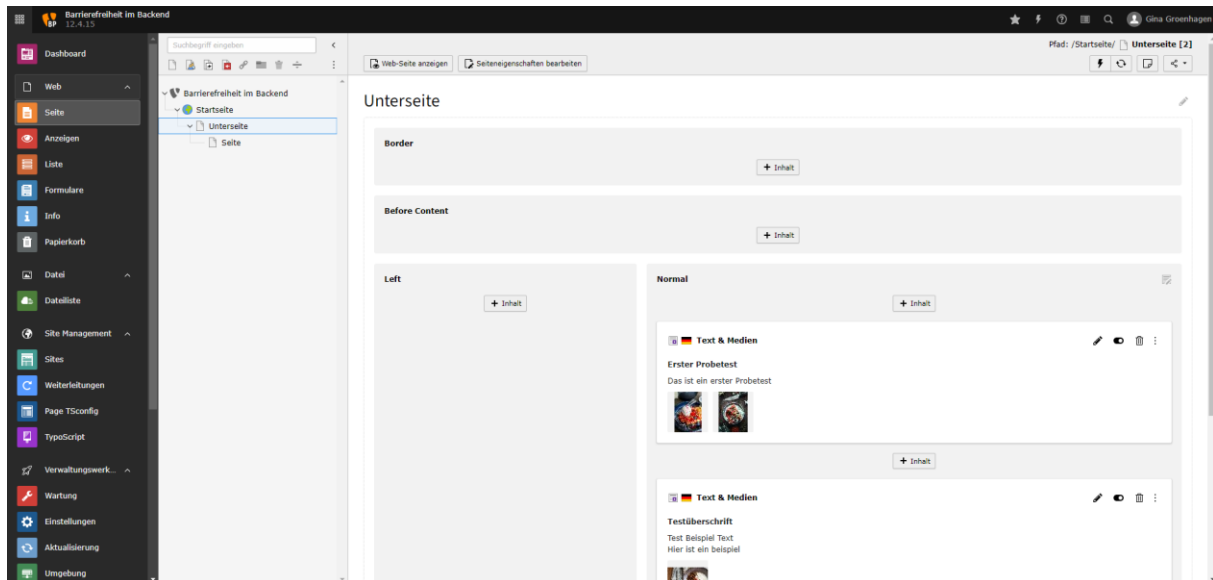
Barrierefreiheit im Backend
12.4.15

Gina Groenhagen

Dashboard
Web
Seite
Anzeigen
Liste
Formulare
Info
Papierkorb
Datei
Dateiliste
Site Management
Sites
Weiterleitungen
Page TSconfig
TypoScript
Verwaltungswerk...
Wartung
Einstellungen
Aktualisierung
Umgebung

Suchbegriff eingeben

Barrierefreiheit im Backend
Startseite
Unterseite
Seite

Web-Seite anzeigen
Seiteneigenschaften bearbeiten

Pfad: /Startseite/ Unterseite [2]

Unterseite

Border
+ Inhalt

Before Content
+ Inhalt

Left
+ Inhalt

Normal
+ Inhalt

Text & Medien
Erster Probetest
Das ist ein erster Probetest

+ Inhalt

Text & Medien
Testüberschrift
Test Beispiel Text
Hier ist ein beispiel